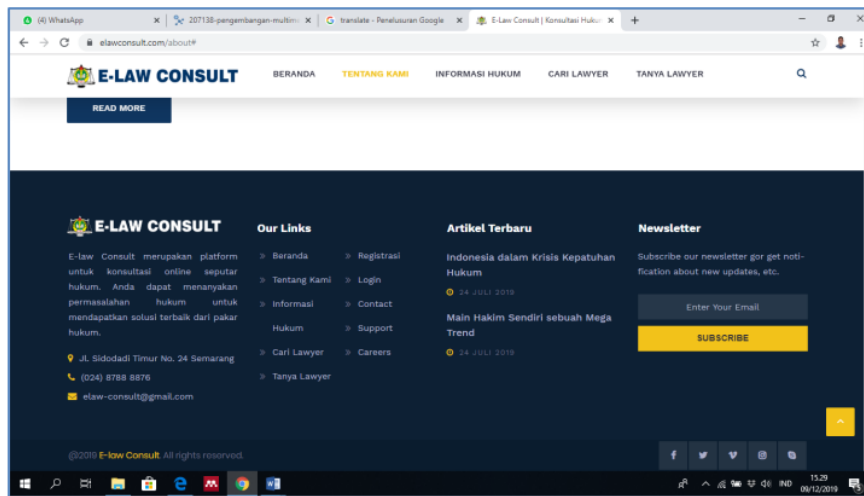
(4) WhatsApp ×
207138-pengembangan-multim ×
translate - Penelusuran Google ×
E-Law Consult | Konsultasi Huk ×
+

elawconsult.com/about#

E-LAW CONSULT
BERANDA
TENTANG KAMI
INFORMASI HUKUM
CARI LAWYER
TANYA LAWYER

READ MORE

E-LAW CONSULT

E-law Consult merupakan platform untuk konsultasi online seputar hukum. Anda dapat menanyakan permasalahan hukum untuk mendapatkan solusi terbaik dari pakar hukum.

Jl. Sidodadi Timur No. 24 Semarang

(024) 8788 8876

elaw-consult@gmail.com

Our Links

» Beranda
» Tentang Kami
» Informasi Hukum
» Cari Lawyer
» Tanya Lawyer
» Registrasi
» Login
» Contact
» Support
» Careers

Artikel Terbaru

Indonesia dalam Krisis Kepatuhan Hukum

24 JULI 2019

Main Hakim Sendiri sebuah Mega Trend

24 JULI 2019

Newsletter

Subscribe our newsletter gor get notification about new updates, etc.

Enter Your Email

SUBSCRIBE

@2019 E-law Consult All rights reserved.

IND
15.29
09/12/2019